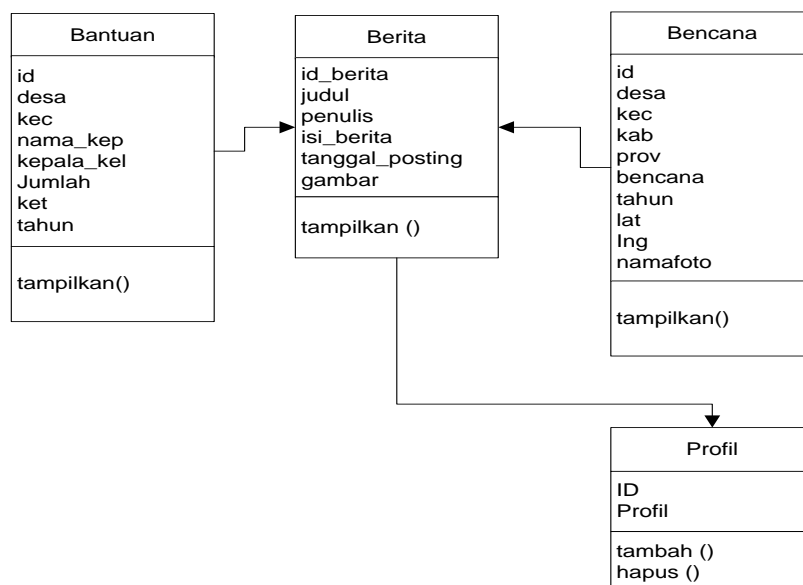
Bantuan

id
desa
kec
nama_kep
kepala_kel
Jumlah
ket
tahun

tampilkan()

Berita

id_berita
judul
penulis
isi_berita
tanggal_posting
gambar

tampilkan ()

Bencana

id
desa
kec
kab
prov
bencana
tahun
lat
Ing
namafoto

tampilkan()

Profil

ID
Profil

tambah ()
hapus ()